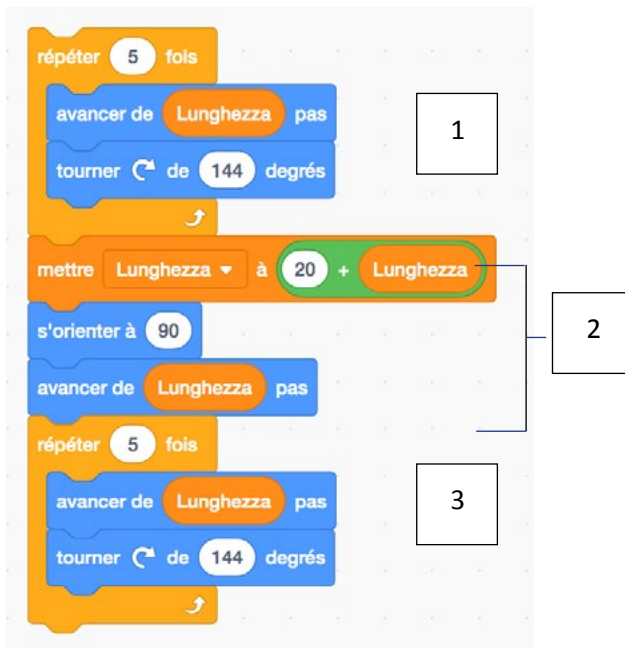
répéter 5 fois
avancer de Lunghezza pas
tourner ↻ de 144 degrés

1

mettre Lunghezza ▾ à 20 + Lunghezza
s'orienter à 90
avancer de Lunghezza pas

2

répéter 5 fois
avancer de Lunghezza pas
tourner ↻ de 144 degrés

3